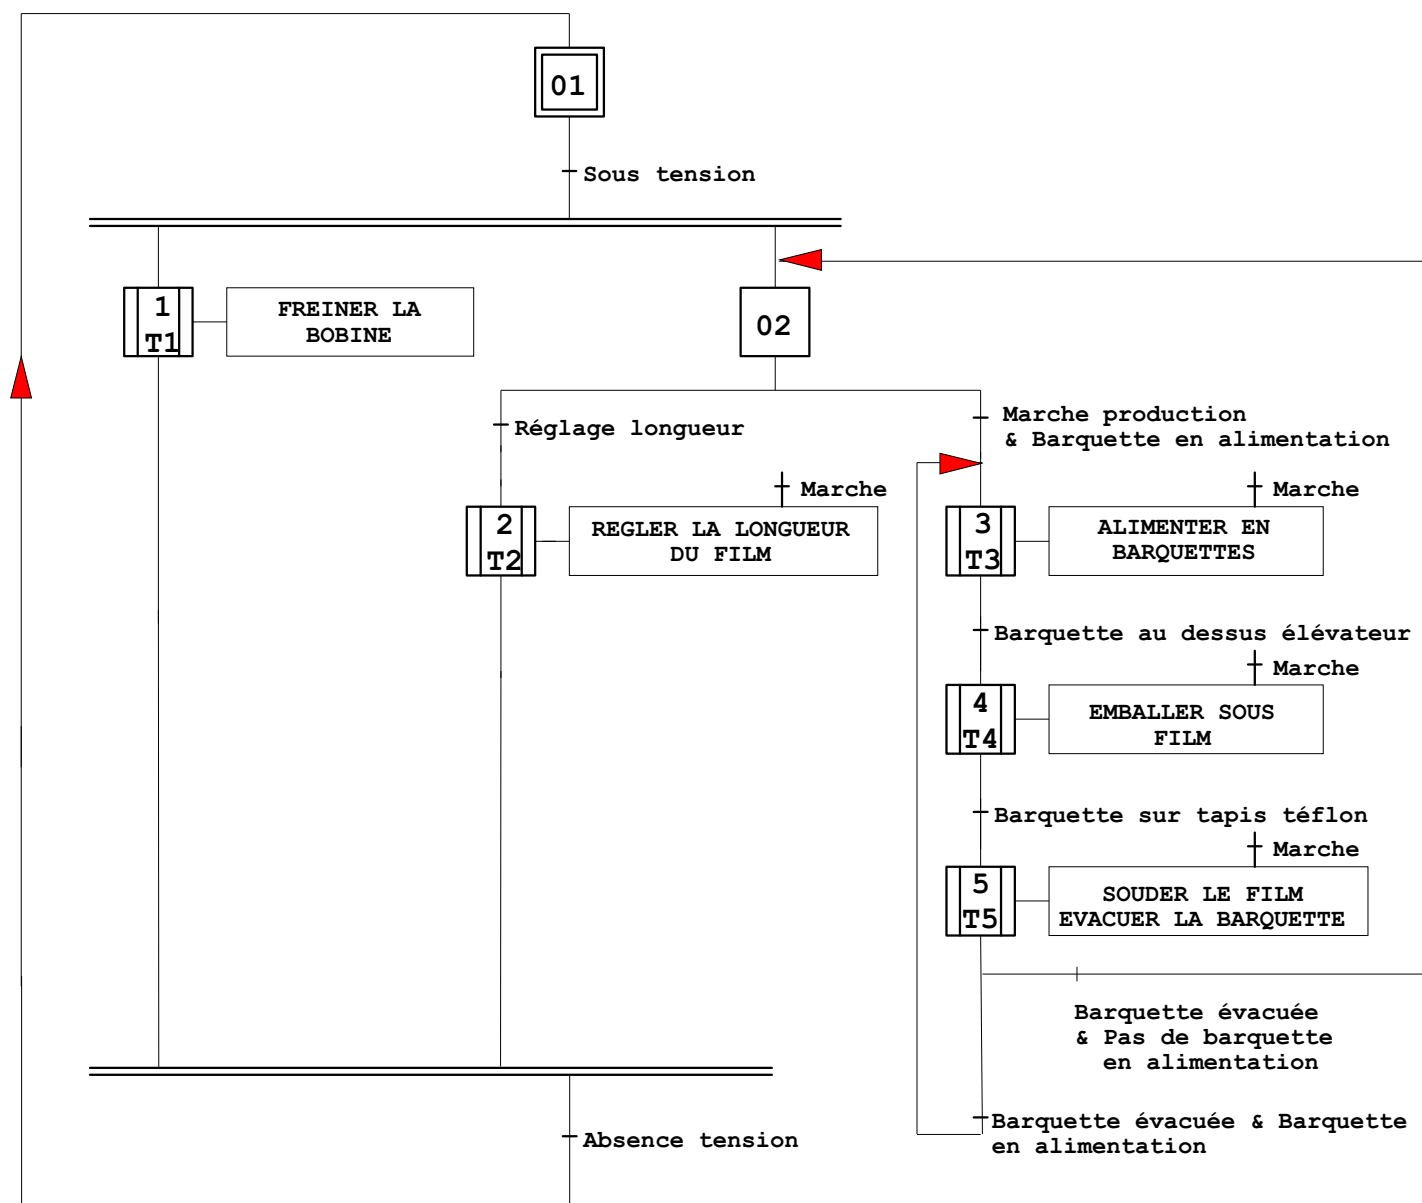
01

Sous tension

1
T1

FREINER LA BOBINE

02

Réglage longueur

Marche production & Barquette en alimentation

Marche

2
T2

REGLER LA LONGUEUR DU FILM

Marche

3
T3

ALIMENTER EN BARQUETTES

Barquette au dessus élévateur

Marche

4
T4

EMBALLER SOUS FILM

Barquette sur tapis téflon

Marche

5
T5

SOUDER LE FILM EVACUER LA BARQUETTE

Barquette évacuée & Pas de barquette en alimentation

Barquette évacuée & Barquette en alimentation

Absence tension